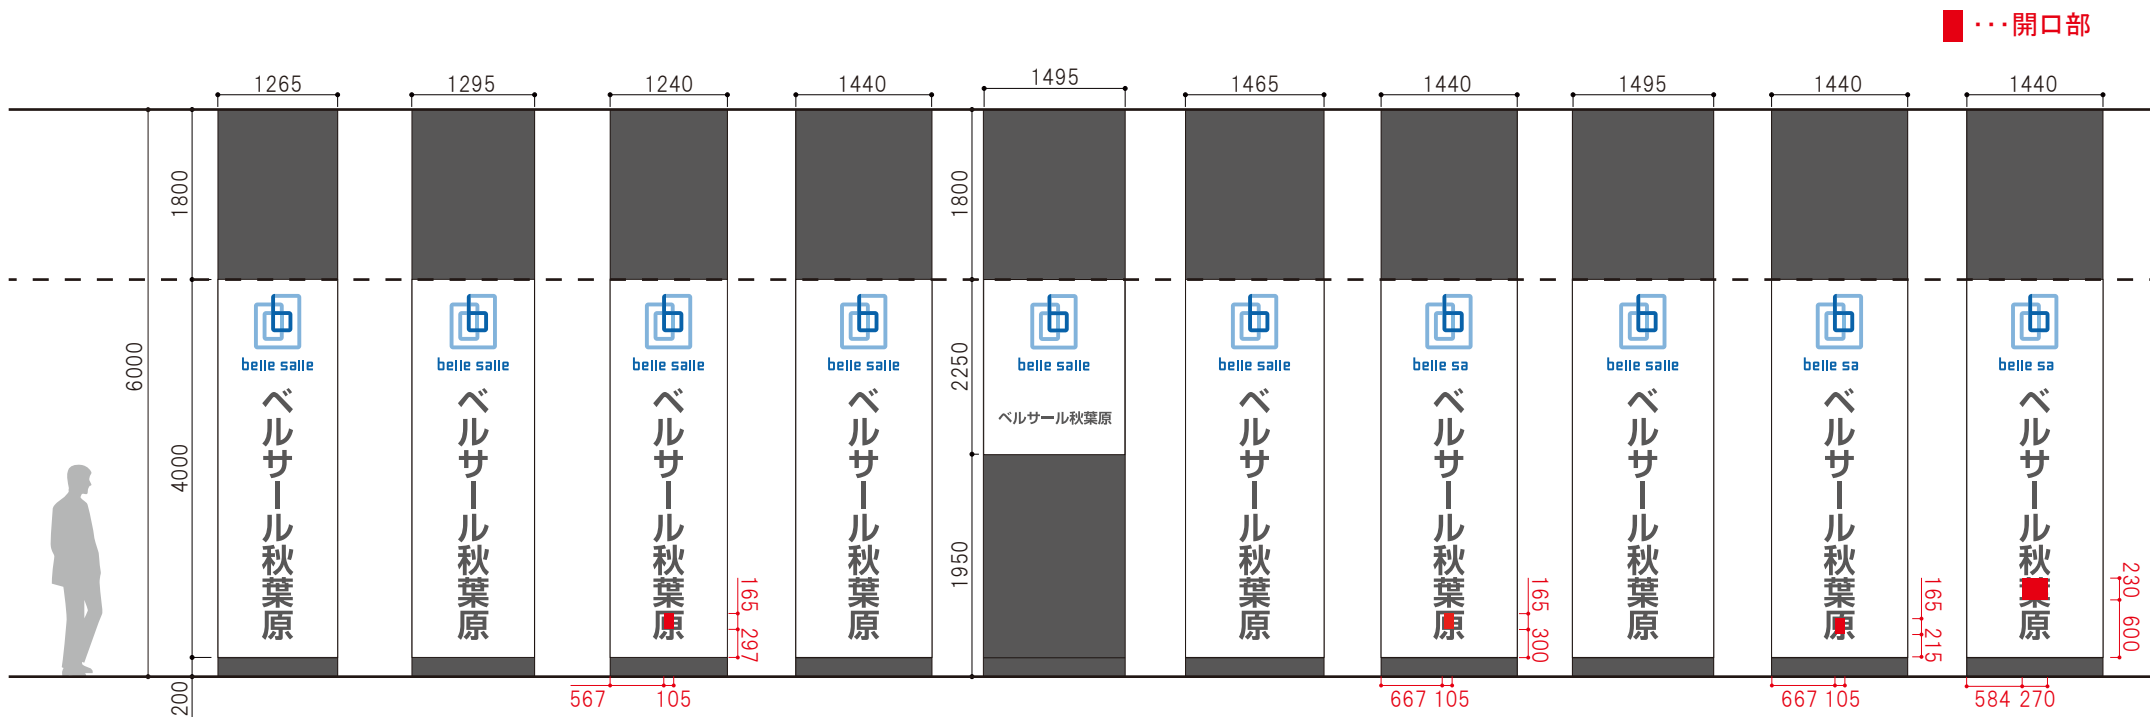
・・・開口部

1265 1295 1240 1440 1495 1465 1440 1495 1440 1440

1800
6000
4000
200

belle salle
ベルサール秋葉原

belle salle
ベルサール秋葉原

belle salle
ベルサール秋葉原
165
297
567 105

belle salle
ベルサール秋葉原

1800
2250
1950
belle salle
ベルサール秋葉原

belle salle
ベルサール秋葉原

belle sa
ベルサール秋葉原
165
300
667 105

belle salle
ベルサール秋葉原

belle sa
ベルサール秋葉原
165
215
667 105

belle sa
ベルサール秋葉原
230
600
584 270